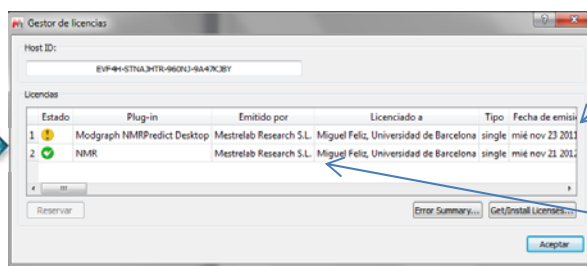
Gestor de licencias

? ×

Host ID:

EVF4H-5TNA3HTR-960NJ-9A47K3BY

Licencias

| | Estado | Plug-in | Emitido por | Licenciado a | Tipo | Fecha de emisi |
|---|---|---|---|---|---|---|
| 1 | | Modgraph NMRPredict Desktop | Mestrelab Research S.L. | Miguel Feliz, Universidad de Barcelona | single | mié nov 23 2011 |
| 2 | | NMR | Mestrelab Research S.L. | Miguel Feliz, Universidad de Barcelona | single | mié nov 21 2012 |

Reservar

Error Summary...

Get/Install Licenses...

Aceptar